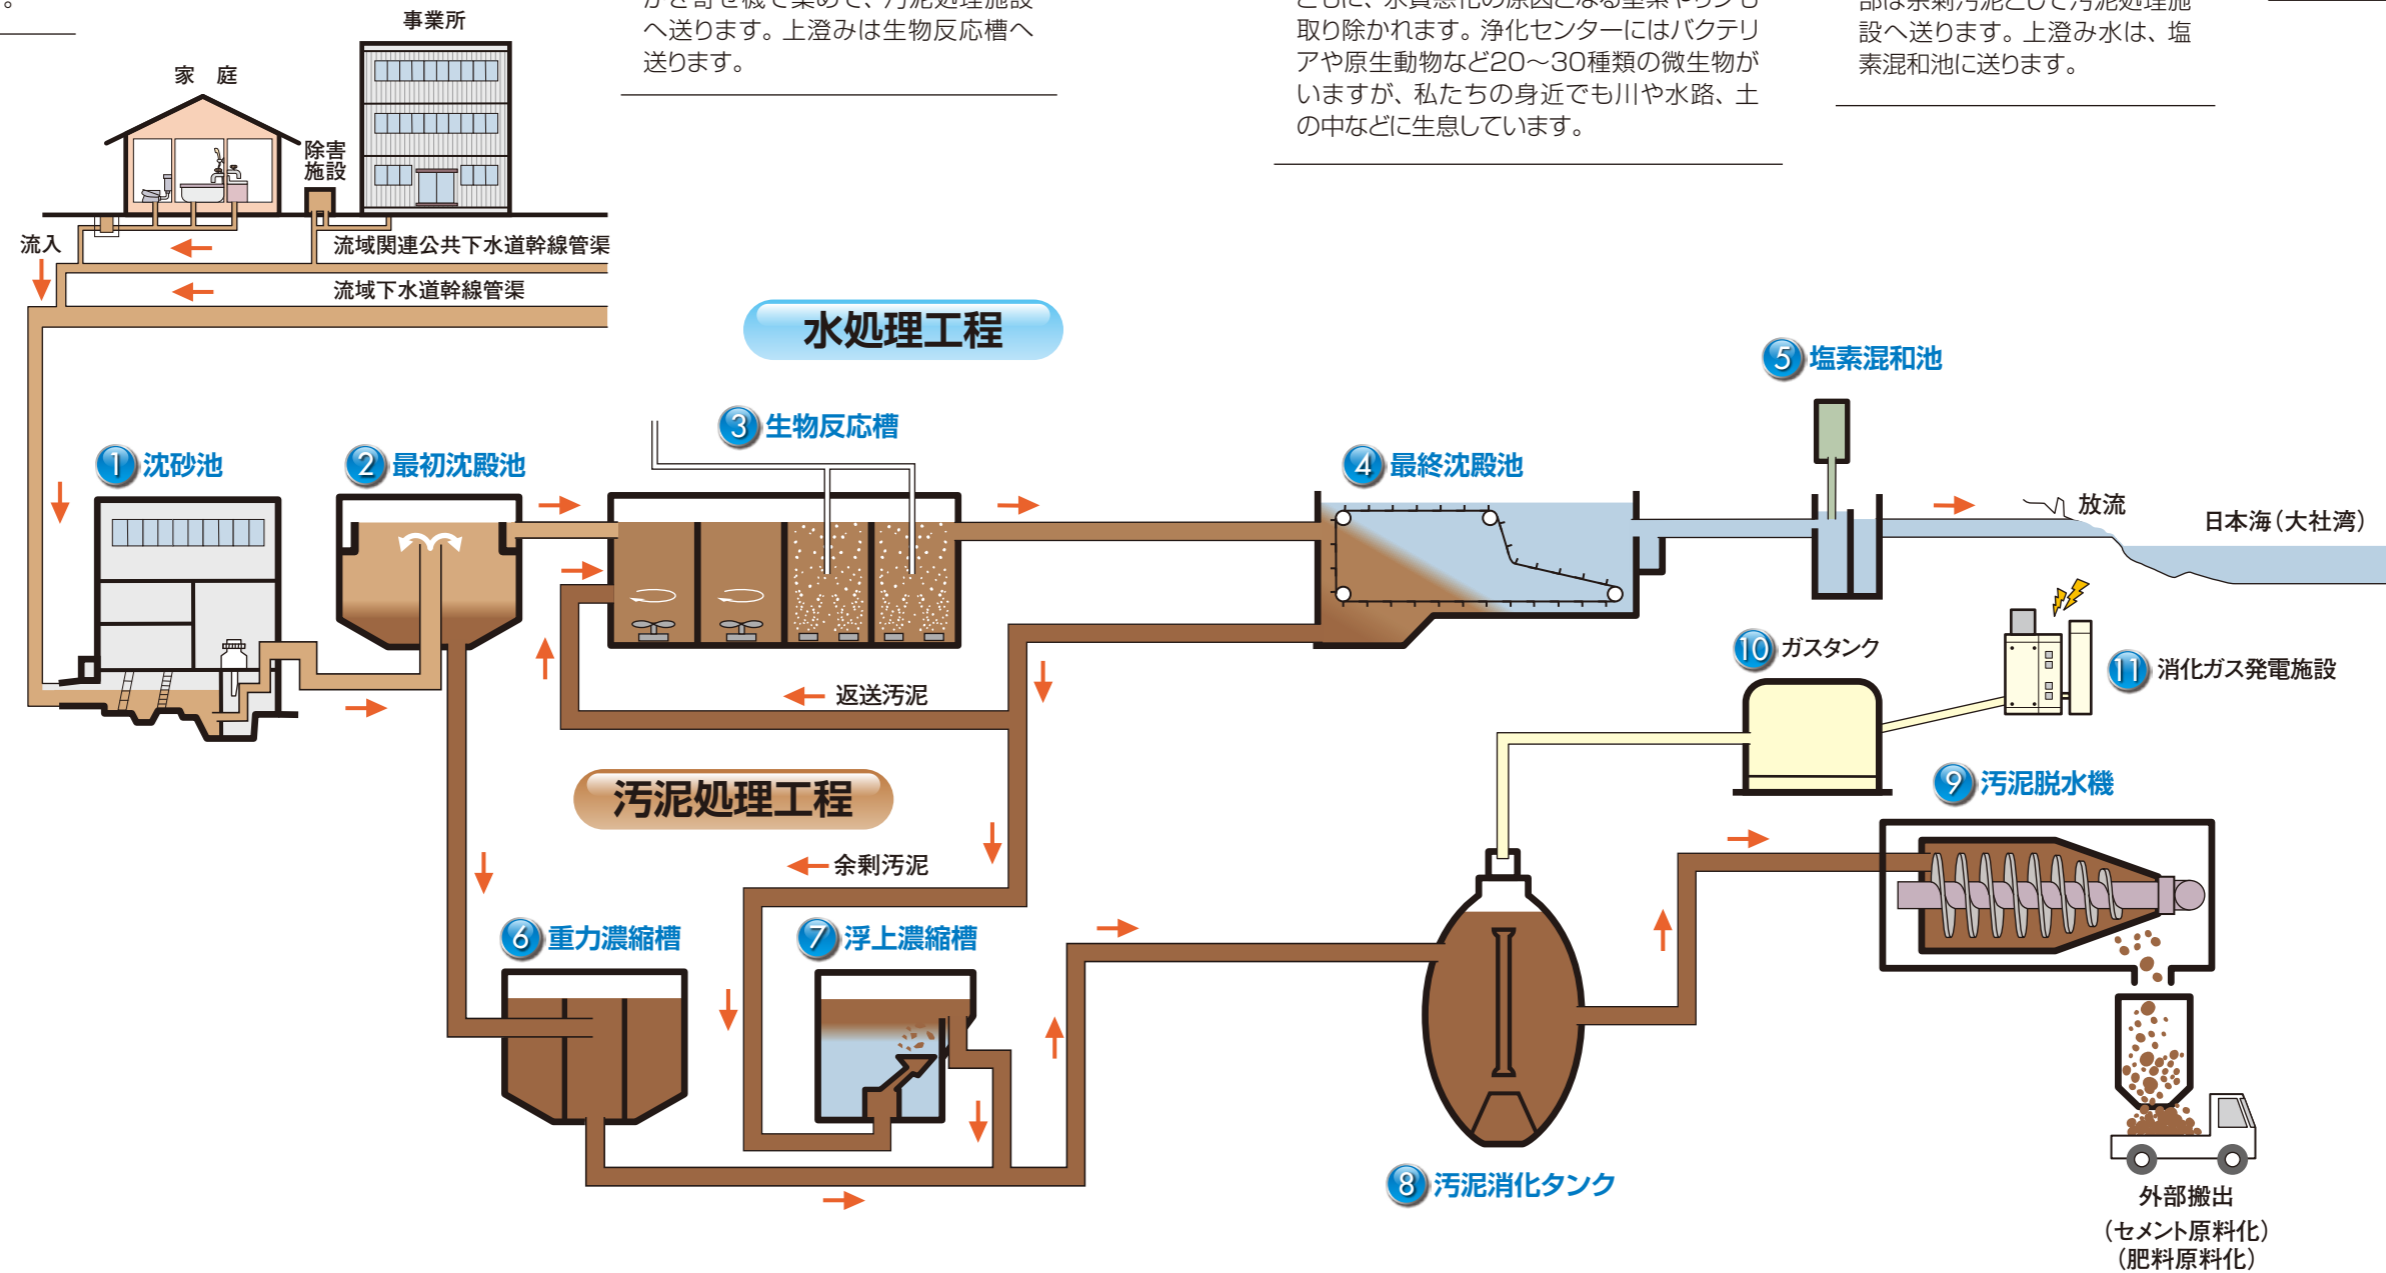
へ送ります。上澄みは生物反応槽へ送ります。

取り除かれます。浄化センターにはバクテリアや原生動物など20～30種類の微生物がいますが、私たちの身近でも川や水路、土の中などに生息しています。

設へ送ります。上澄み水は、塩素混和池に送ります。

事業所
家　庭
除害施設
流入
流域関連公共下水道幹線管渠
流域下水道幹線管渠
水処理工程
5 塩素混和池
3 生物反応槽
1 沈砂池
2 最初沈殿池
4 最終沈殿池
放流
日本海（大社湾）
10 ガスタンク
11 消化ガス発電施設
返送汚泥
汚泥処理工程
9 汚泥脱水機
余剰汚泥
6 重力濃縮槽
7 浮上濃縮槽
8 汚泥消化タンク
外部搬出
（セメント原料化）
（肥料原料化）